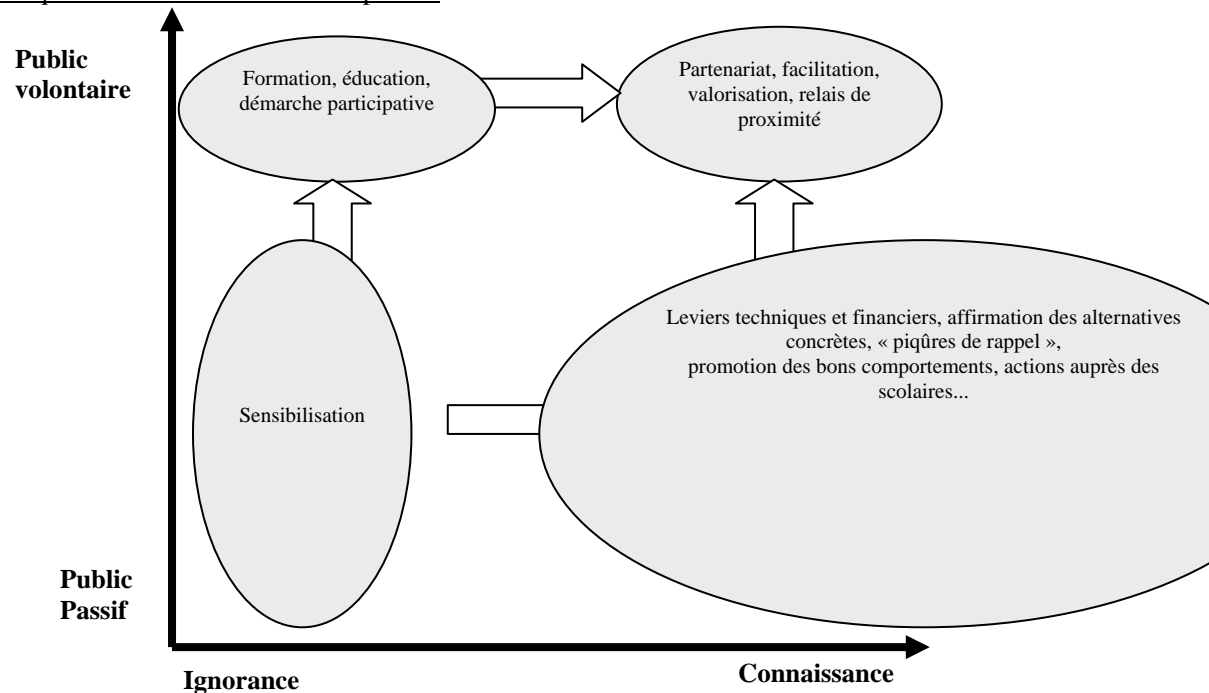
Public volontaire

Formation, éducation, démarche participative

Partenariat, facilitation, valorisation, relais de proximité

Leviers techniques et financiers, affirmation des alternatives concrètes, « piqûres de rappel », promotion des bons comportements, actions auprès des scolaires...

Sensibilisation

Public Passif

Ignorance

Connaissance